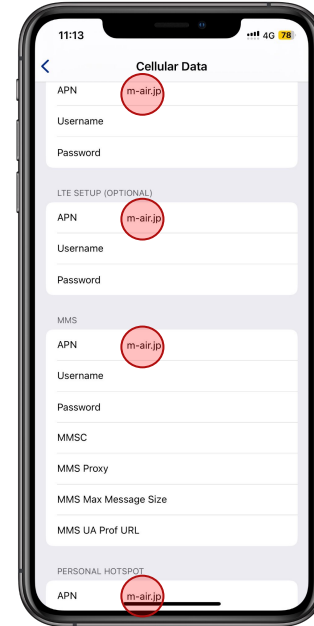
11:13
4G 78

Cellular Data

APN m-air.jp
Username
Password

LTE SETUP (OPTIONAL)
APN m-air.jp
Username
Password

MMS
APN m-air.jp
Username
Password
MMSC
MMS Proxy
MMS Max Message Size
MMS UA Prof URL

PERSONAL HOTSPOT
APN m-air.jp